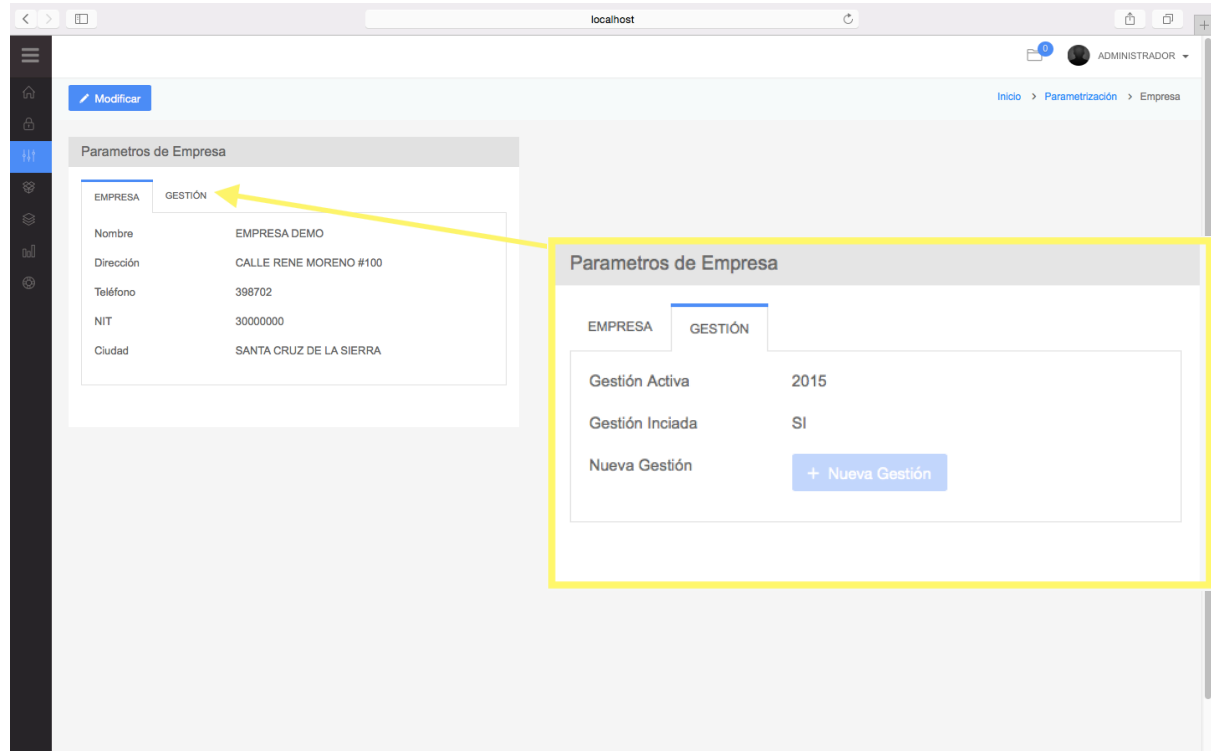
localhost

0 ADMINISTRADOR

Modificar

Inicio > Parametrización > Empresa

Parametros de Empresa

EMPRESA GESTIÓN

| Nombre | EMPRESA DEMO |
|---|---|
| Dirección | CALLE RENE MORENO #100 |
| Teléfono | 398702 |
| NIT | 30000000 |
| Ciudad | SANTA CRUZ DE LA SIERRA |

Parametros de Empresa

EMPRESA GESTIÓN

| Gestión Activa | 2015 |
|---|---|
| Gestión Inciada | SI |
| Nueva Gestión | + Nueva Gestión |